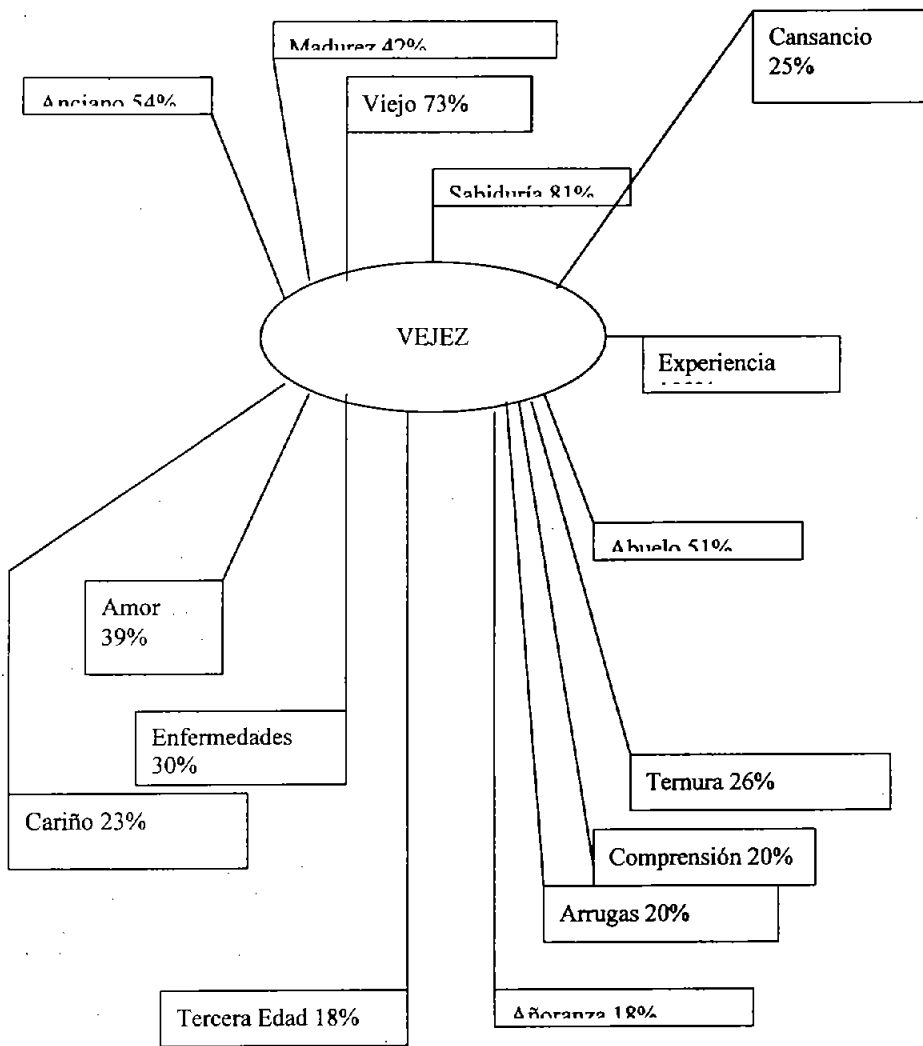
Madurez 42%

Cansancio 25%

Anciano 54%

Viejo 73%

Sabiduría 81%

VEJEZ

Experiencia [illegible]

Abuelo 51%

Amor 39%

Enfermedades 30%

Ternura 26%

Cariño 23%

Comprensión 20%

Arrugas 20%

Tercera Edad 18%

Añoranza 18%